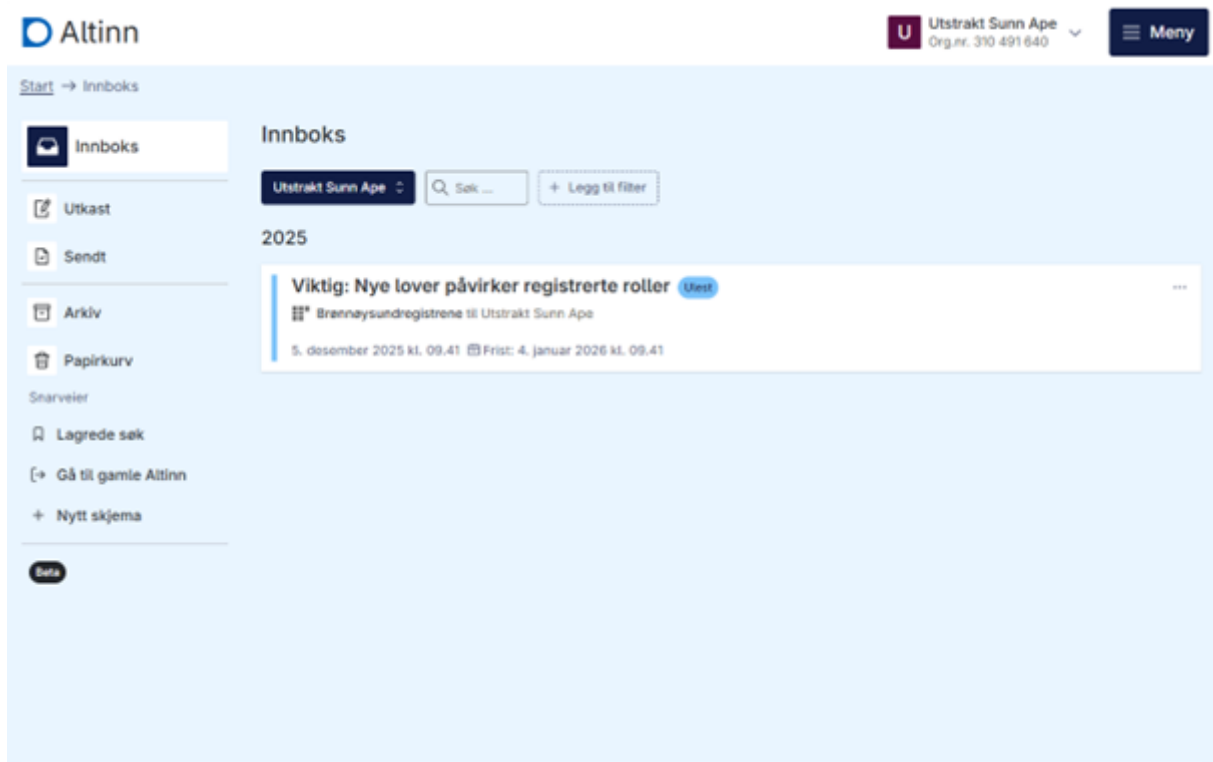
Altinn

U Utstrakt Sunn Ape
Org.nr. 310 491 640

Meny

Start → Innboks

Innboks

Utkast

Sendt

Arkiv

Papirkurv

Snarveier

Lagrede søk

Gå til gamle Altinn

+ Nytt skjema

Beta

Innboks

Utstrakt Sunn Ape

Søk ...

+ Legg til filter

2025

Viktig: Nye lover påvirker registrerte roller Ulest

Brønnøysundregistrene til Utstrakt Sunn Ape

5. desember 2025 kl. 09.41 Frist: 4. januar 2026 kl. 09.41